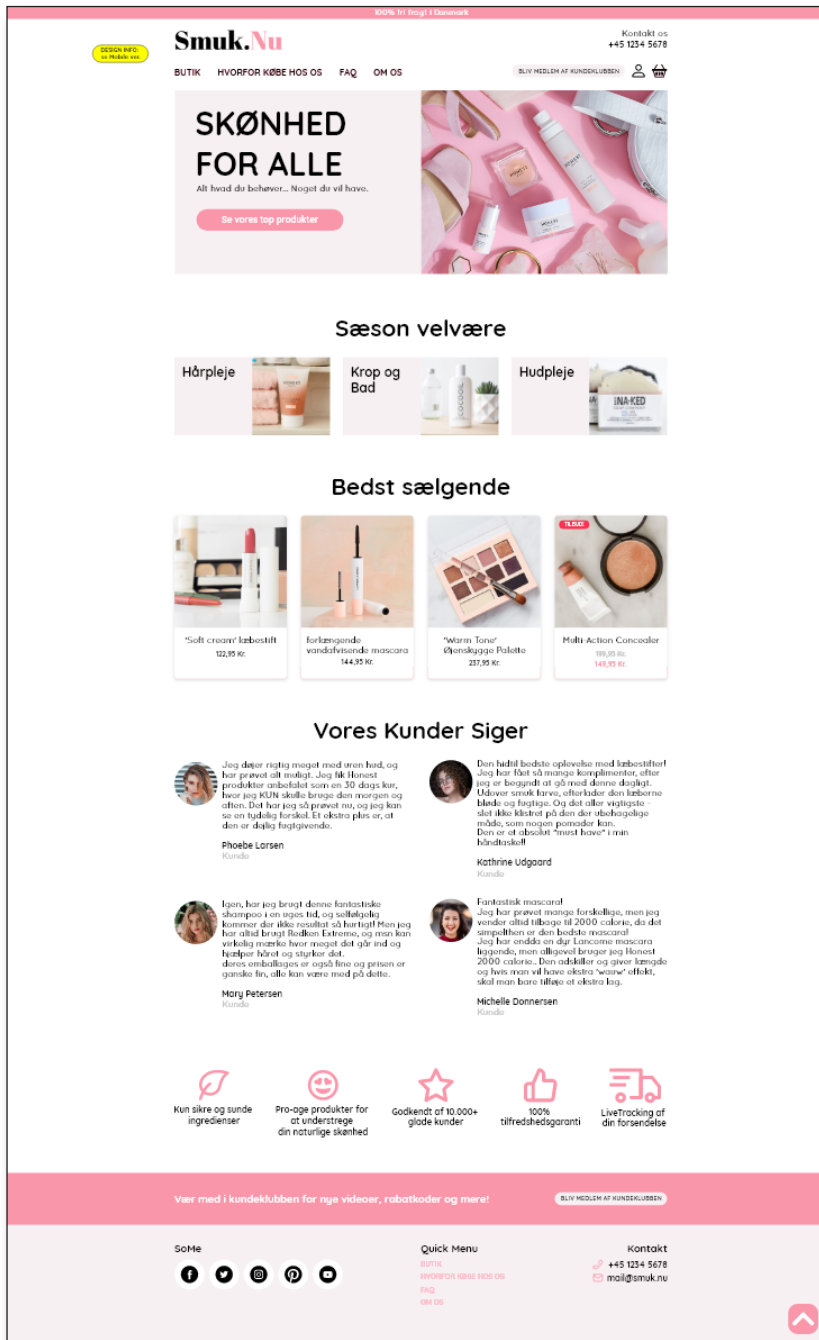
100% fri fragt i Danmark

DESIGN INFO: se Mobile nav

Smuk.Nu

Kontakt os
+45 1234 5678

BUTIK HVORFOR KØBE HOS OS FAQ OM OS

BLIV MEDLEM AF KUNDEKLUBBEN

SKØNHED FOR ALLE

Alt hvad du behøver... Noget du vil have.

Se vores top produkter

Sæson velvære

Hårpleje

Krop og Bad

Hudpleje

Bedst sælgende

TILBUD

'Soft cream' læbestift
122,95 Kr.

forlængende vandafvisende mascara
144,95 Kr.

'Warm Tone' Øjenskygge Palette
237,95 Kr.

Multi-Action Concealer
199,95 Kr.
149,95 Kr.

Vores Kunder Siger

Jeg døjer rigtig meget med uren hud, og har prøvet alt muligt. Jeg fik Honest produkter anbefalet som en 30 dags kur, hvor jeg KUN skulle bruge den morgen og aften. Det har jeg så prøvet nu, og jeg kan se en tydelig forskel. Et ekstra plus er, at den er dejlig fugtgivende.

Phoebe Larsen
Kunde

Den hidtil bedste oplevelse med læbestifter! Jeg har fået så mange komplimenter, efter jeg er begyndt at gå med denne dagligt. Udover smuk farve, efterlader den læberne bløde og fugtige. Og det aller vigtigste - slet ikke klistret på den der ubehagelige måde, som nogen pomader kan.
Den er et absolut "must have" i min håndtaske!!

Kathrine Udgaard
Kunde

Igen, har jeg brugt denne fantastiske shampoo i en øges tid, og selvfølgelig kommer der ikke resultat så hurtigt! Men jeg har altid brugt Redken Extreme, og men kan virkelig mærke hvor meget det går ind og hjælper håret og styrker det.
deres emballages er også fine og prisen er ganske fin, alle kan være med på dette.

Mary Petersen
Kunde

Fantastisk mascara!
Jeg har prøvet mange forskellige, men jeg vender altid tilbage til 2000 calorie, da det simpelthen er den bedste mascara!
Jeg har endda en dyr Lancome mascara liggende, men alligevel bruger jeg Honest 2000 calorie.. Den adskiller og giver længde og hvis man vil have ekstra 'waow' effekt, skal man bare tilføje et ekstra lag.

Michelle Donnersen
Kunde

Kun sikre og sunde ingredienser

Pro-age produkter for at understrege din naturlige skønhed

Godkendt af 10.000+ glade kunder

100% tilfredshedsgaranti

LiveTracking af din forsendelse

Vær med i kundeklubben for nye videoer, rabatkoder og mere!

BLIV MEDLEM AF KUNDEKLUBBEN

SoMe

Quick Menu
BUTIK
HVORFOR KØBE HOS OS
FAQ
OM OS

Kontakt
+45 1234 5678
mail@smuk.nu